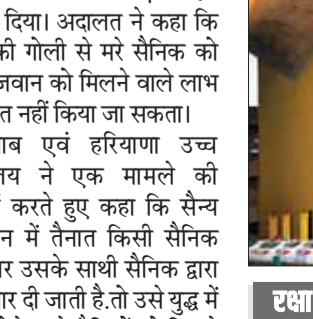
दिया। अदालत ने कहा कि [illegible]ी गोली से मरे सैनिक को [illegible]जवान को मिलने वाले लाभ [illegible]त नहीं किया जा सकता।

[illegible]ाब एवं हरियाणा उच्च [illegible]ाय ने एक मामले की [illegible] करते हुए कहा कि सैन्य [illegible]न में तैनात किसी सैनिक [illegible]र उसके साथी सैनिक द्वारा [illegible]ार दी जाती है.तो उसे युद्ध में

रक्षा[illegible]